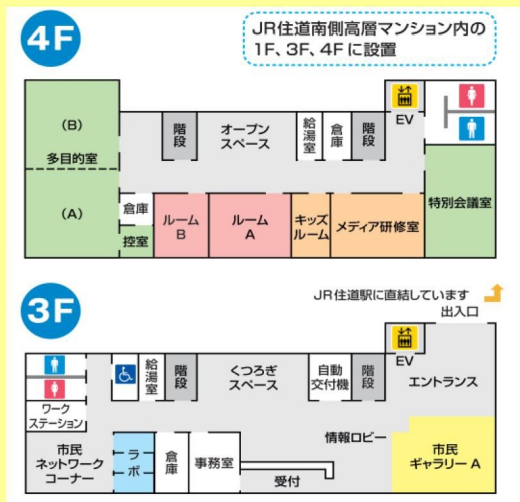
4F

JR住道南側高層マンション内の 1F、3F、4F に設置

(B)

多目的室

(A)

階段

オープンスペース

給湯室

倉庫

階段

EV

特別会議室

倉庫

控室

ルームB

ルームA

キッズルーム

メディア研修室

3F

JR住道駅に直結しています

出入口

給湯室

階段

くつろぎスペース

自動交付機

階段

EV

エントランス

ワークステーション

情報ロビー

市民ネットワークコーナー

ラボ

倉庫

事務室

受付

市民ギャラリーA